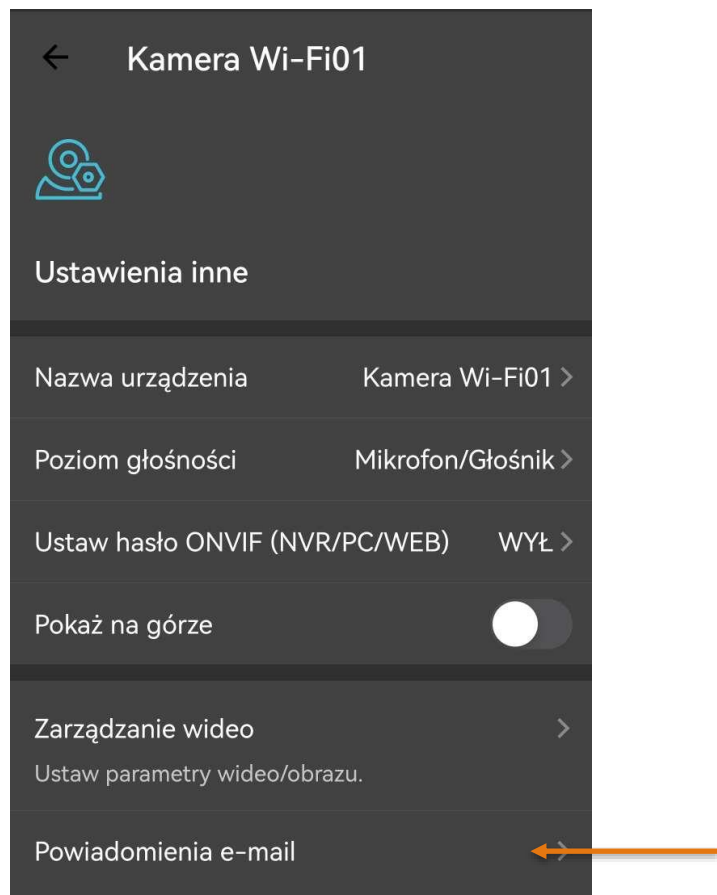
Kamera Wi-Fi01

Ustawienia inne

Nazwa urządzenia Kamera Wi-Fi01

Poziom głośności Mikrofon/Głośnik

Ustaw hasło ONVIF (NVR/PC/WEB) WYŁ

Pokaż na górze

Zarządzanie wideo
Ustaw parametry wideo/obrazu.

Powiadomienia e-mail